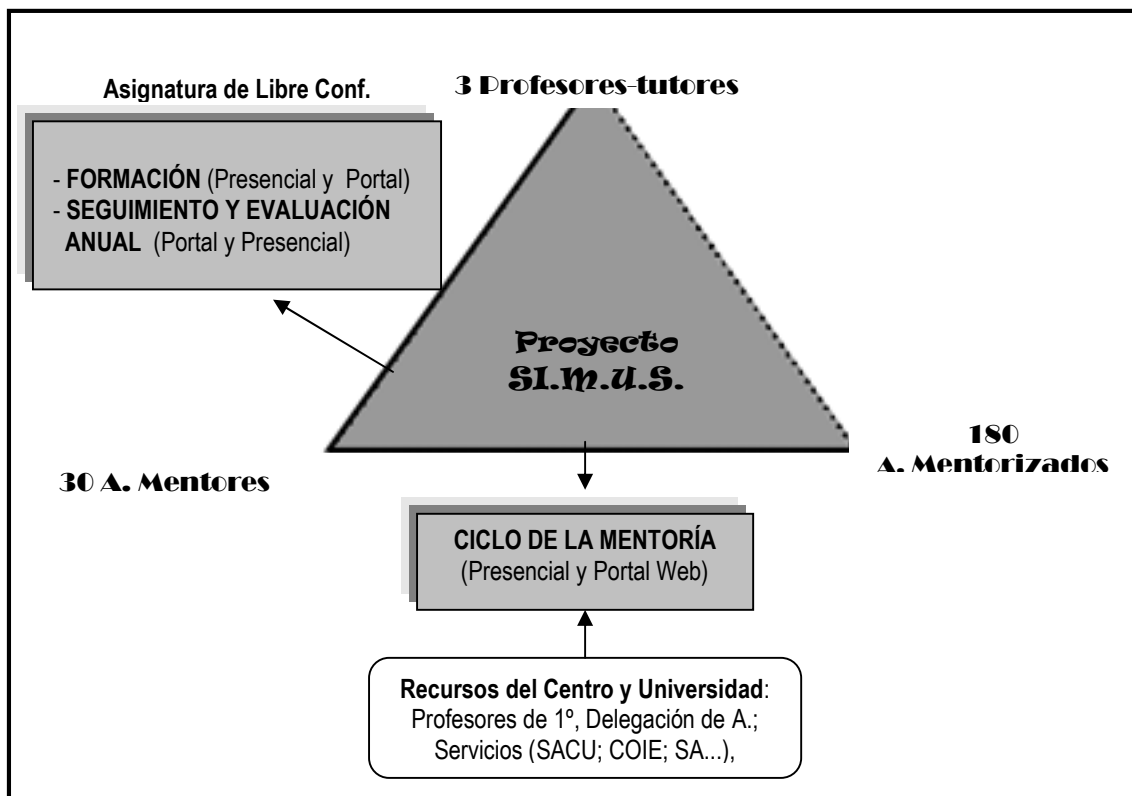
Asignatura de Libre Conf.

3 Profesores-tutores

- FORMACIÓN (Presencial y Portal)
- SEGUIMIENTO Y EVALUACIÓN ANUAL (Portal y Presencial)

Proyecto SI.M.U.S.

30 A. Mentores

180 A. Mentorizados

CICLO DE LA MENTORÍA
(Presencial y Portal Web)

Recursos del Centro y Universidad: Profesores de 1º, Delegación de A.; Servicios (SACU; COIE; SA...),